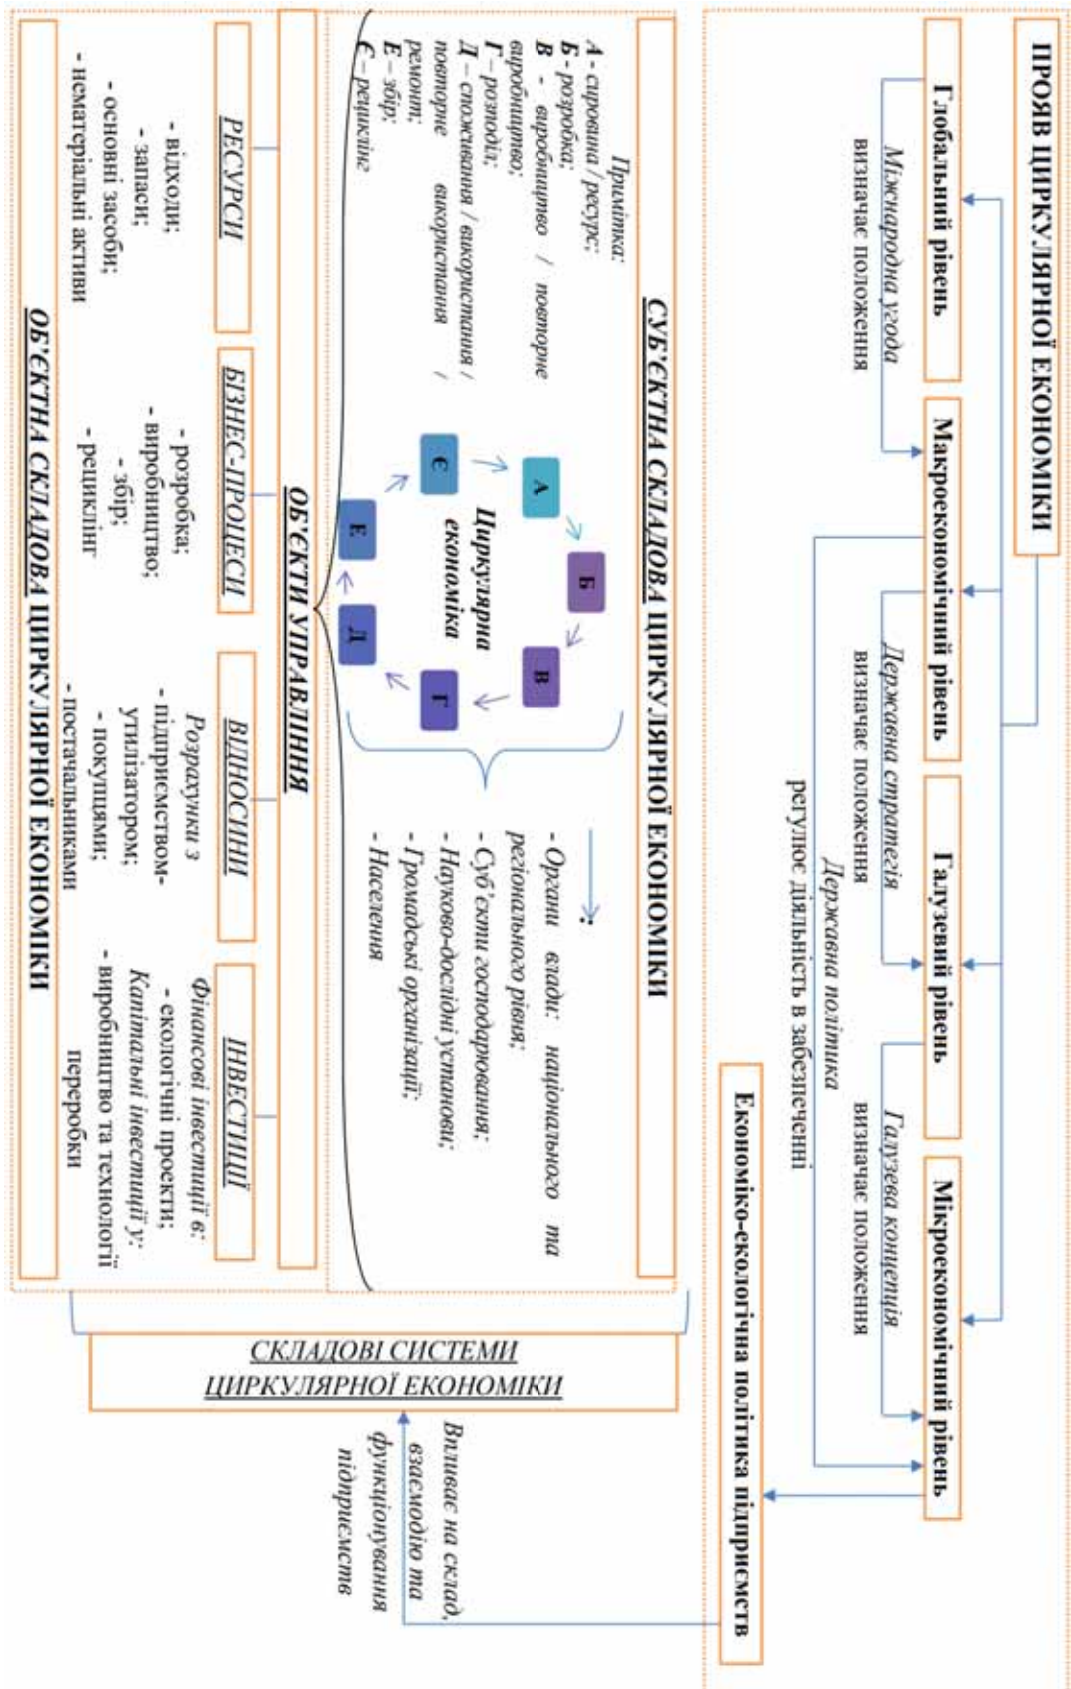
ПРОЯВ ЦИРКУЛЯРНОЇ ЕКОНОМІКИ

Глобальний рівень

Міжнародна угода
визначає положення

Макроекономічний рівень

Державна стратегія
визначає положення

Галузевий рівень

Галузева концепція
визначає положення

Мікроекономічний рівень

Державна політика
регулює діяльність в забезпеченні

Економіко-екологічна політика підприємств

Впливає на склад, взаємодію та функціонування підприємств

СКЛАДОВІ СИСТЕМИ ЦИРКУЛЯРНОЇ ЕКОНОМІКИ

СУБ'ЄКТНА СКЛАДОВА ЦИРКУЛЯРНОЇ ЕКОНОМІКИ

Примітка:
А - сировина / ресурс;
Б - розробка;
В - виробництво / повторне виробництво;
Г - розподіл;
Д - споживання / використання / повторне використання / ремонт;
Е - збір;
Є - рециклінг

А
Б
В
Г
Д
Е
Є
Циркулярна економіка

- Органи влади: національного та регіонального рівня;
- Суб'єкти господарювання;
- Науково-дослідні установи;
- Громадські організації;
- Населення

ОБ'ЄКТИ УПРАВЛІННЯ

РЕСУРСИ
- відходи;
- запаси;
- основні засоби;
- нематеріальні активи

БІЗНЕС-ПРОЦЕСИ
- розробка;
- виробництво;
- збір;
- рециклінг

ВІДНОСИНИ
Розрахунки з
- підприємством-утилізатором;
- покупцями;
- постачальниками

ІНВЕСТИЦІЇ
Фінансові інвестиції в:
- екологічні проекти;
Капітальні інвестиції у:
- виробництво та технології переробки

ОБ'ЄКТНА СКЛАДОВА ЦИРКУЛЯРНОЇ ЕКОНОМІКИ